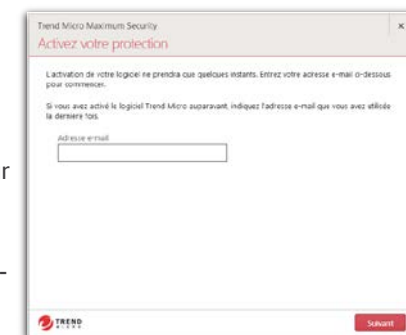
Trend Micro Maximum Security
Activez votre protection

L'activation de votre logiciel ne prendra que quelques instants. Entrez votre adresse e-mail ci-dessous pour commencer.

Si vous avez activé le logiciel Trend Micro auparavant, indiquez l'adresse e-mail que vous avez utilisée la dernière fois.

Adresse e-mail

TREND MICRO

Suivant

r

-